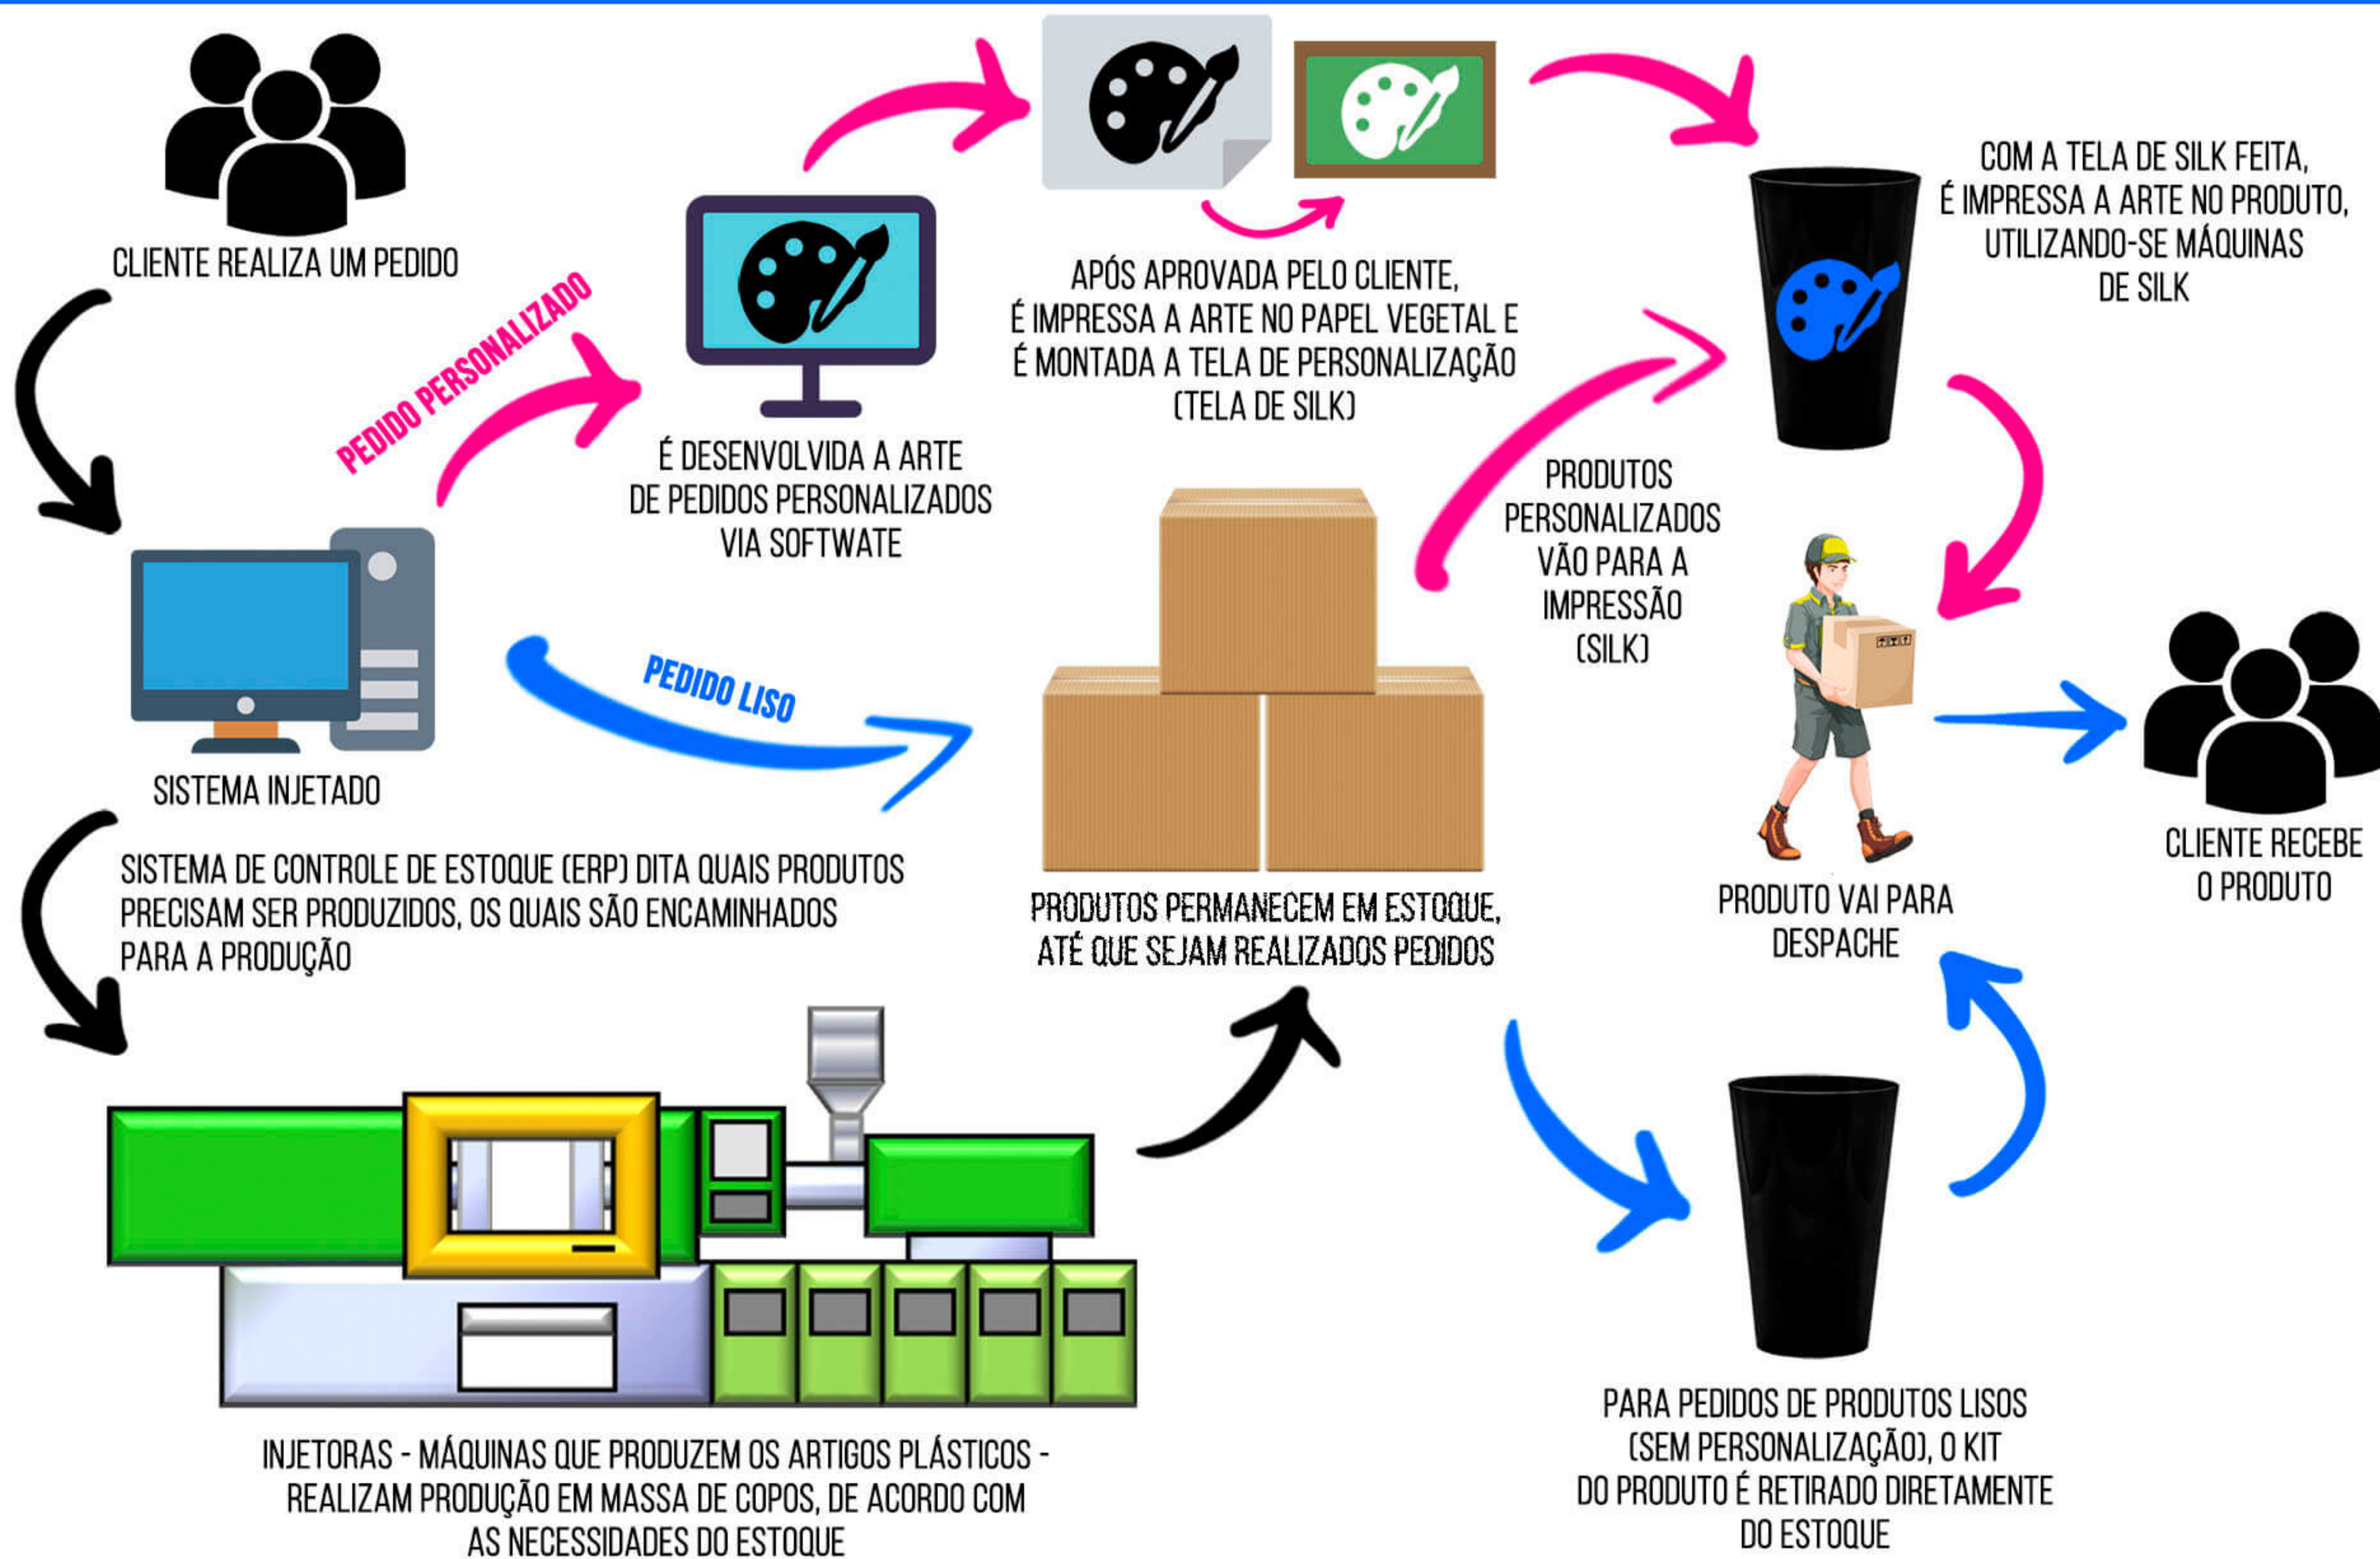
CLIENTE REALIZA UM PEDIDO

PEDIDO PERSONALIZADO

É DESENVOLVIDA A ARTE DE PEDIDOS PERSONALIZADOS VIA SOFTWATE

APÓS APROVADA PELO CLIENTE, É IMPRESSA A ARTE NO PAPEL VEGETAL E É MONTADA A TELA DE PERSONALIZAÇÃO (TELA DE SILK)

COM A TELA DE SILK FEITA, É IMPRESSA A ARTE NO PRODUTO, UTILIZANDO-SE MÁQUINAS DE SILK

PRODUTOS PERSONALIZADOS VÃO PARA A IMPRESSÃO (SILK)

SISTEMA INJETADO

PEDIDO LISO

SISTEMA DE CONTROLE DE ESTOQUE (ERP) DITA QUAIS PRODUTOS PRECISAM SER PRODUZIDOS, OS QUAIS SÃO ENCAMINHADOS PARA A PRODUÇÃO

PRODUTOS PERMANECEM EM ESTOQUE, ATÉ QUE SEJAM REALIZADOS PEDIDOS

PRODUTO VAI PARA DESPACHE

CLIENTE RECEBE O PRODUTO

INJETORAS - MÁQUINAS QUE PRODUZEM OS ARTIGOS PLÁSTICOS - REALIZAM PRODUÇÃO EM MASSA DE COPOS, DE ACORDO COM AS NECESSIDADES DO ESTOQUE

PARA PEDIDOS DE PRODUTOS LISOS (SEM PERSONALIZAÇÃO), O KIT DO PRODUTO É RETIRADO DIRETAMENTE DO ESTOQUE